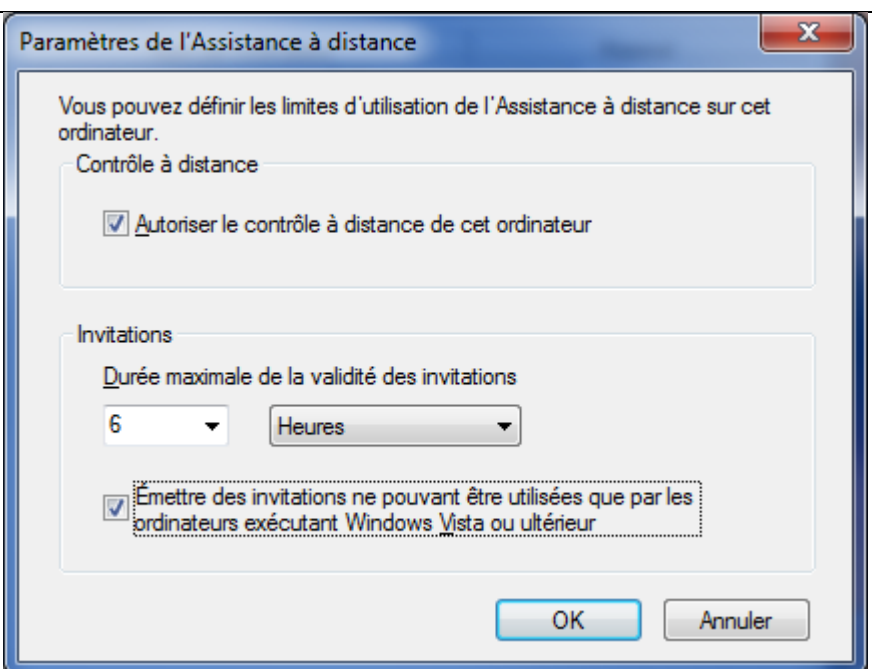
Paramètres de l'Assistance à distance

Vous pouvez définir les limites d'utilisation de l'Assistance à distance sur cet ordinateur.

Contrôle à distance

Autoriser le contrôle à distance de cet ordinateur

Invitations

Durée maximale de la validité des invitations

6

Heures

Émettre des invitations ne pouvant être utilisées que par les ordinateurs exécutant Windows Vista ou ultérieur

OK

Annuler